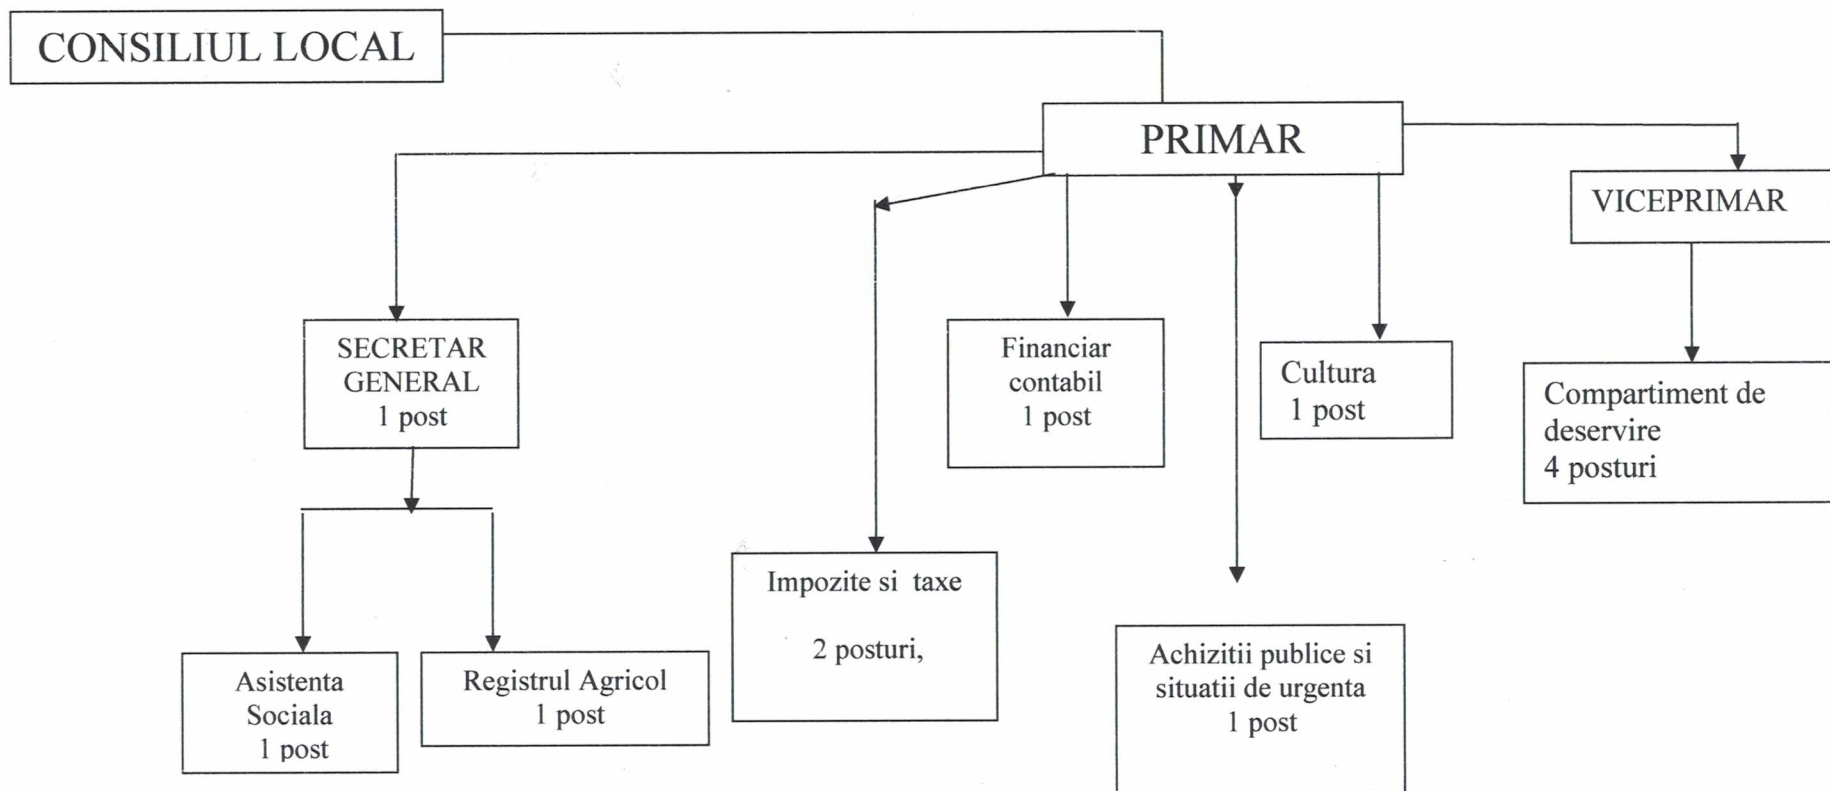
CONSILIUL LOCAL

PRIMAR

VICEPRIMAR

SECRETAR GENERAL
1 post

Financiar contabil
1 post

Cultura
1 post

Compartiment de deservire
4 posturi

Impozite si taxe

2 posturi,

Achizitii publice si situatii de urgenta
1 post

Asistenta Sociala
1 post

Registrul Agricol
1 post